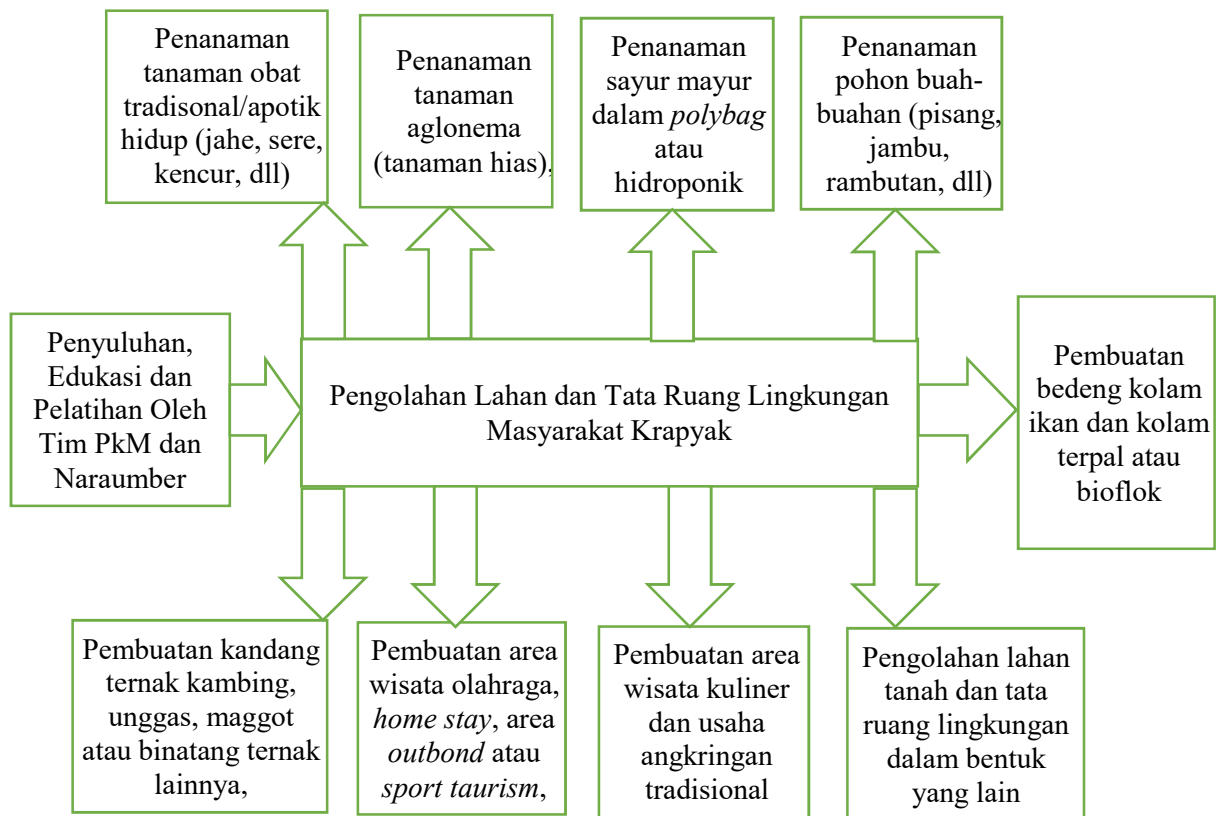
Penanaman tanaman obat tradisonal/apotik hidup (jahe, sere, kencur, dll)

Penanaman tanaman aglonema (tanaman hias),

Penanaman sayur mayur dalam *polybag* atau hidroponik

Penanaman pohon buah-buahan (pisang, jambu, rambutan, dll)

Penyuluhan, Edukasi dan Pelatihan Oleh Tim PkM dan Naraumber

Pengolahan Lahan dan Tata Ruang Lingkungan Masyarakat Krapyak

Pembuatan bedeng kolam ikan dan kolam terpal atau bioflok

Pembuatan kandang ternak kambing, unggas, maggot atau binatang ternak lainnya,

Pembuatan area wisata olahraga, *home stay*, area *outbond* atau *sport taurism*,

Pembuatan area wisata kuliner dan usaha angkringan tradisional

Pengolahan lahan tanah dan tata ruang lingkungan dalam bentuk yang lain